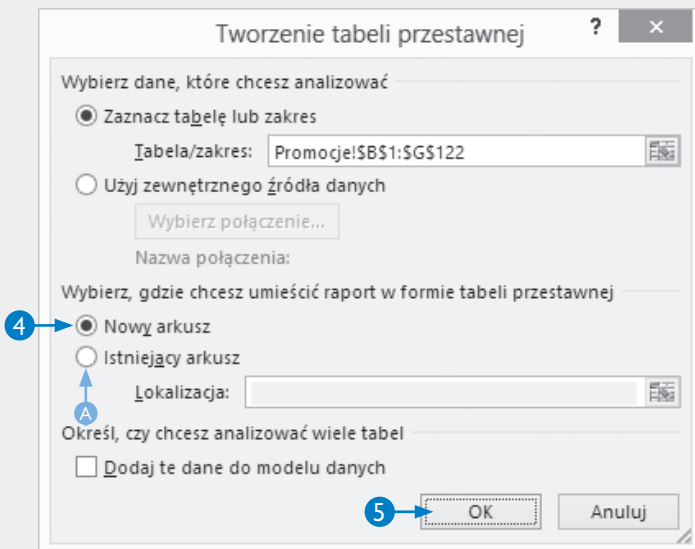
Tworzenie tabeli przestawnej

?

×

Wybierz dane, które chcesz analizować

Zaznacz tabelę lub zakres

Tabela/zakres: Promocje!$B$1:$G$122

Użyj zewnętrznego źródła danych

Wybierz połączenie...

Nazwa połączenia:

Wybierz, gdzie chcesz umieścić raport w formie tabeli przestawnej

4

Nowy arkusz

Istniejący arkusz

Lokalizacja:

A

Określ, czy chcesz analizować wiele tabel

Dodaj te dane do modelu danych

5

OK

Anuluj